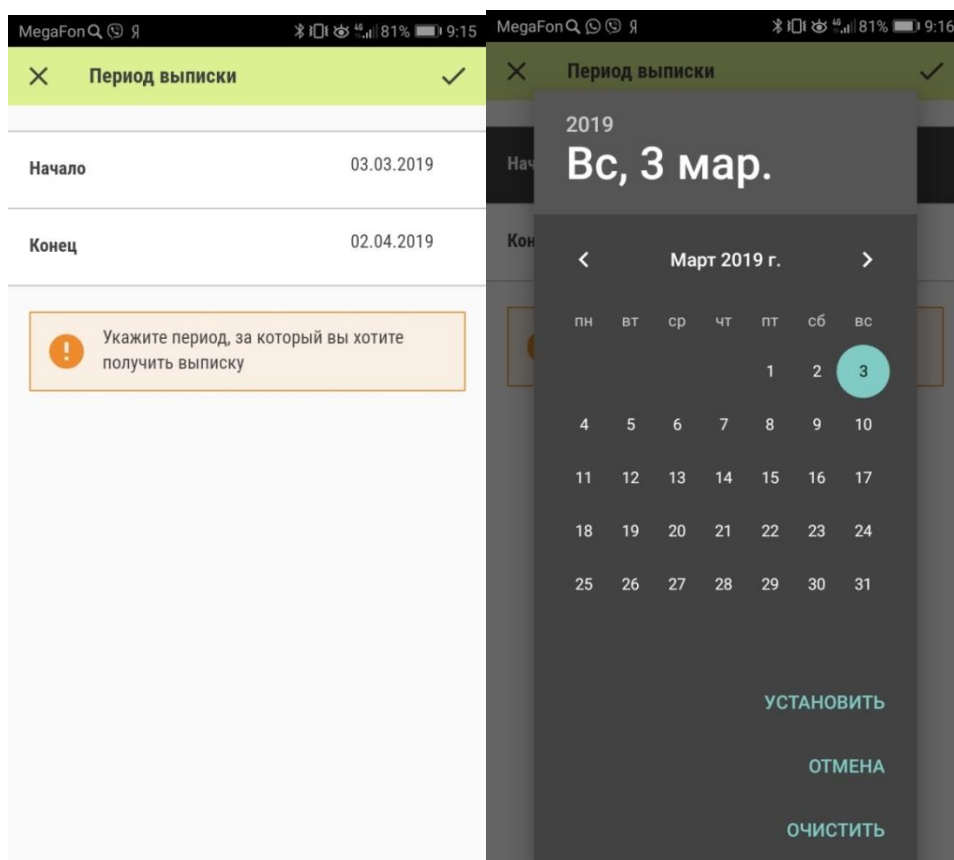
MegaFon 81% 9:15

Период выписки

Начало 03.03.2019

Конец 02.04.2019

Укажите период, за который вы хотите получить выписку

MegaFon 81% 9:16

Период выписки

Нач

Кон

2019

Вс, 3 мар.

Март 2019 г.

| пн | вт | ср | чт | пт | сб | вс |
|---|---|---|---|---|---|---|
| | | | | 1 | 2 | 3 |
| 4 | 5 | 6 | 7 | 8 | 9 | 10 |
| 11 | 12 | 13 | 14 | 15 | 16 | 17 |
| 18 | 19 | 20 | 21 | 22 | 23 | 24 |
| 25 | 26 | 27 | 28 | 29 | 30 | 31 |

УСТАНОВИТЬ

ОТМЕНА

ОЧИСТИТЬ